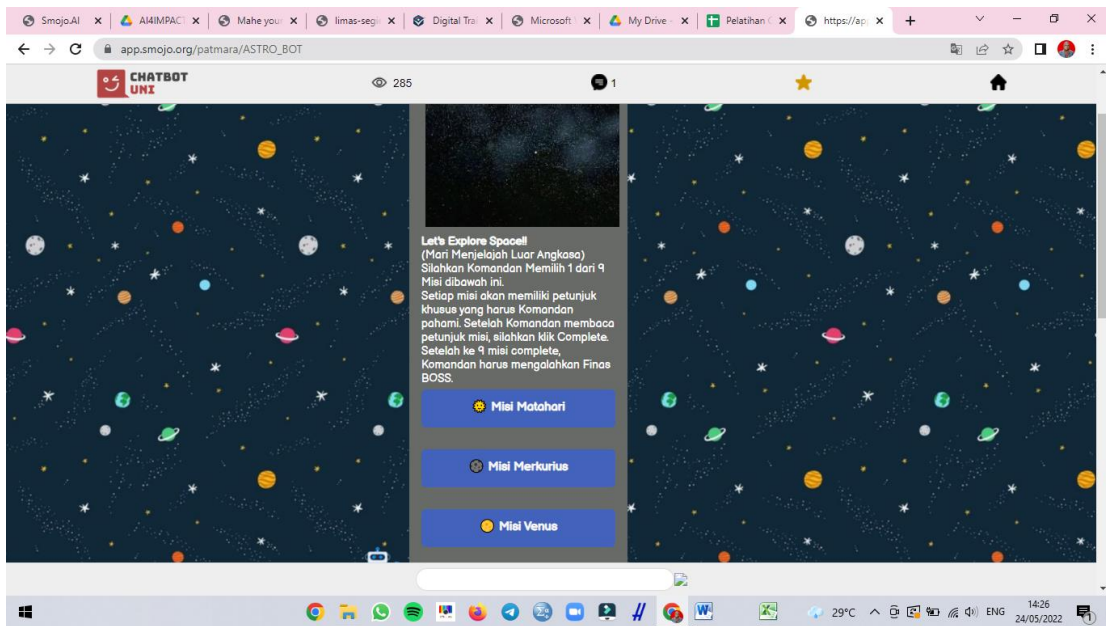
Smojo.AI | AI4IMPACT | Mahe your | limas-segi | Digital Tra | Microsoft | My Drive | Pelatihan | https://ap

app.smojo.org/patmara/ASTRO_BOT

CHATBOT UNI

285

1

Let's Explore Space!!
(Mari Menjelajah Luar Angkasa)
Silahkan Komandan Memilih 1 dari 9 Misi dibawah ini.
Setiap misi akan memiliki petunjuk khusus yang harus Komandan pahami. Setelah Komandan membaca petunjuk misi, silahkan klik Complete. Setelah ke 9 misi complete, Komandan harus mengalahkan Finas BOSS.

Misi Matahari

Misi Merkurius

Misi Venus

29°C ENG 14:26 24/05/2022